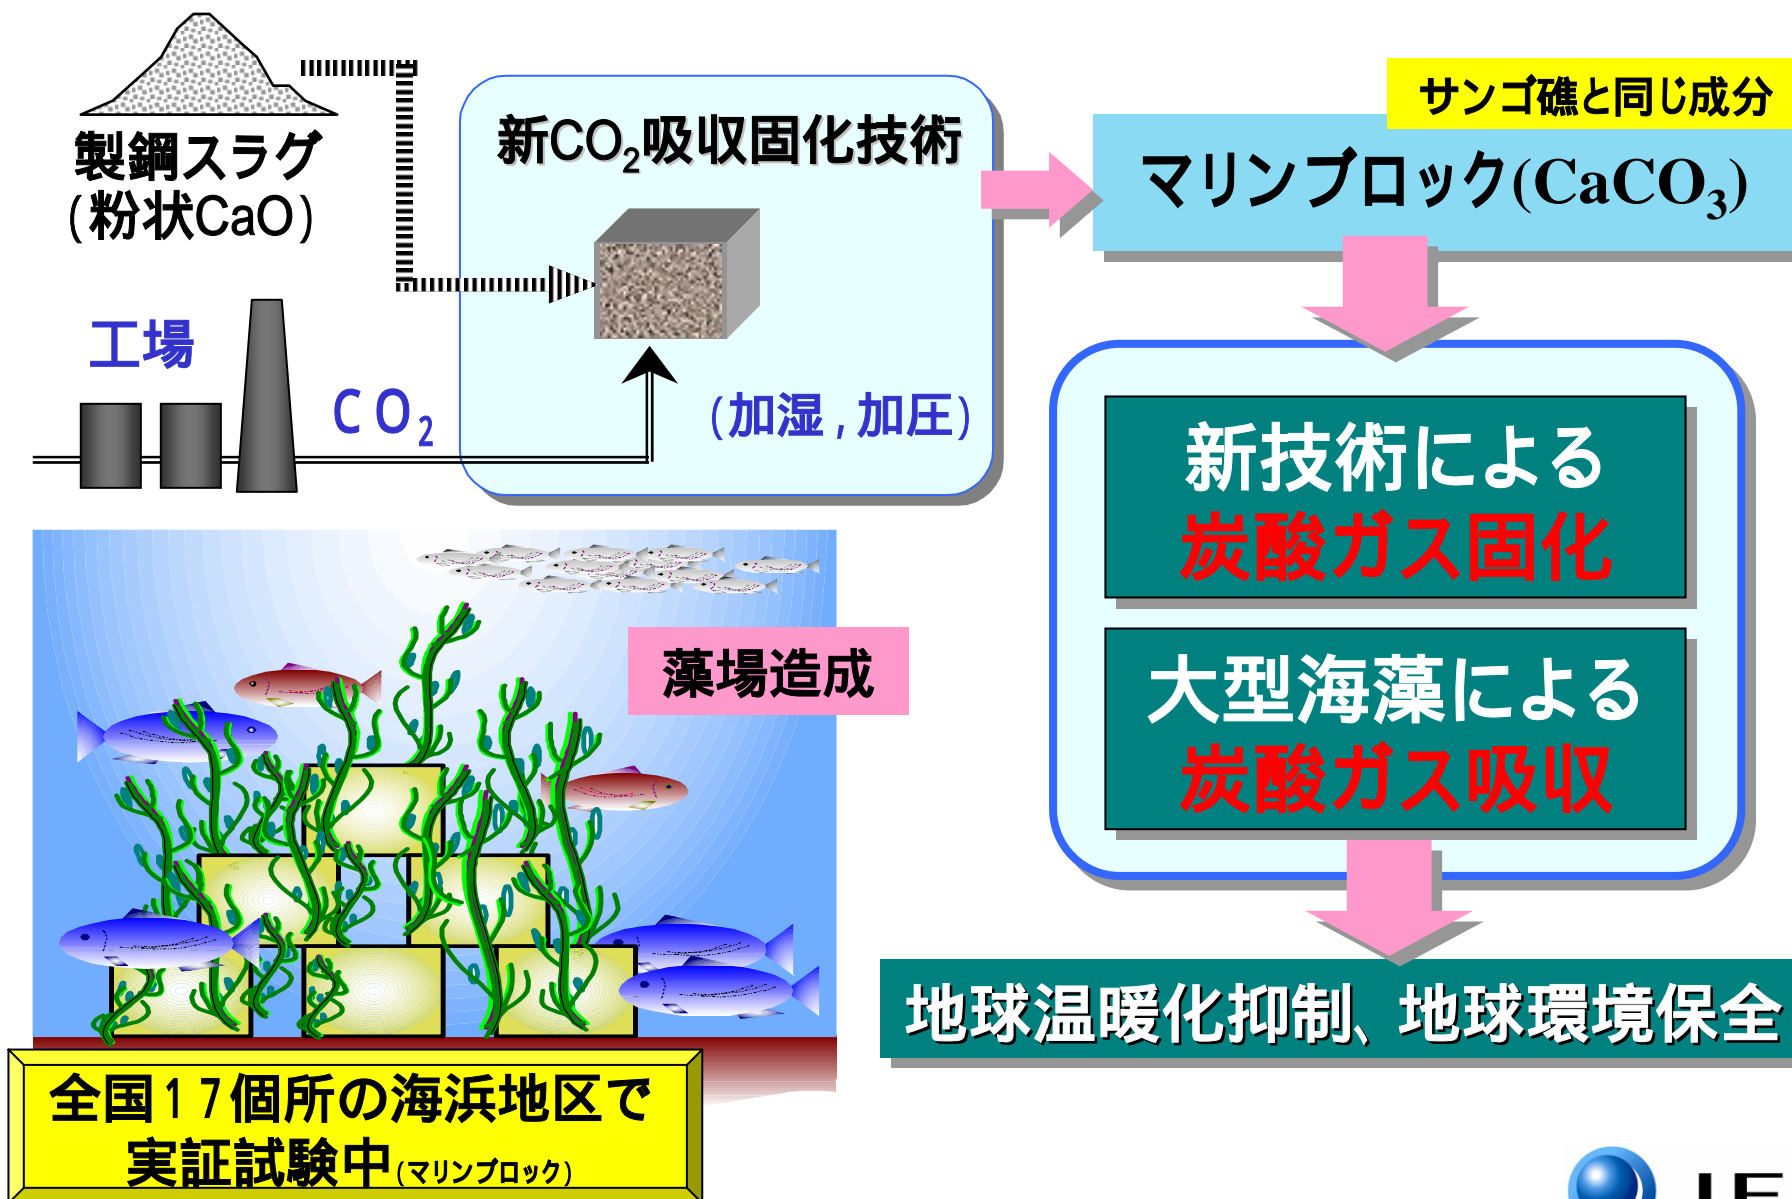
製鋼スラグ
(粉状CaO)

新$CO_2$吸収固化技術

工場

$CO_2$

(加湿，加圧)

サンゴ礁と同じ成分

マリンブロック($CaCO_3$)

新技術による
炭酸ガス固化

大型海藻による
炭酸ガス吸収

地球温暖化抑制、地球環境保全

藻場造成

全国17個所の海浜地区で
実証試験中(マリンブロック)

JFE